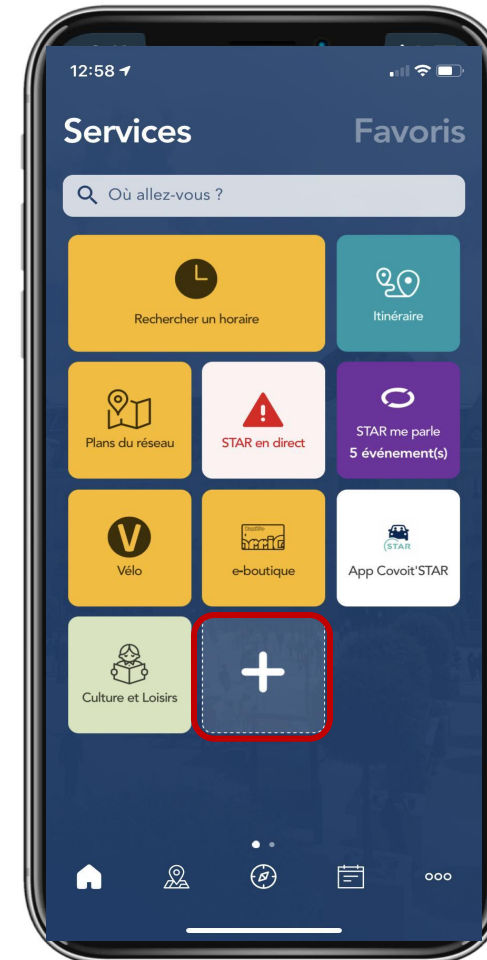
12:58

Services

Favoris

Où allez-vous ?

Rechercher un horaire

Itinéraire

Plans du réseau

STAR en direct

STAR me parle
5 événement(s)

V
Vélo

e-boutique

STAR
App Covoit'STAR

Culture et Loisirs

+

ooo